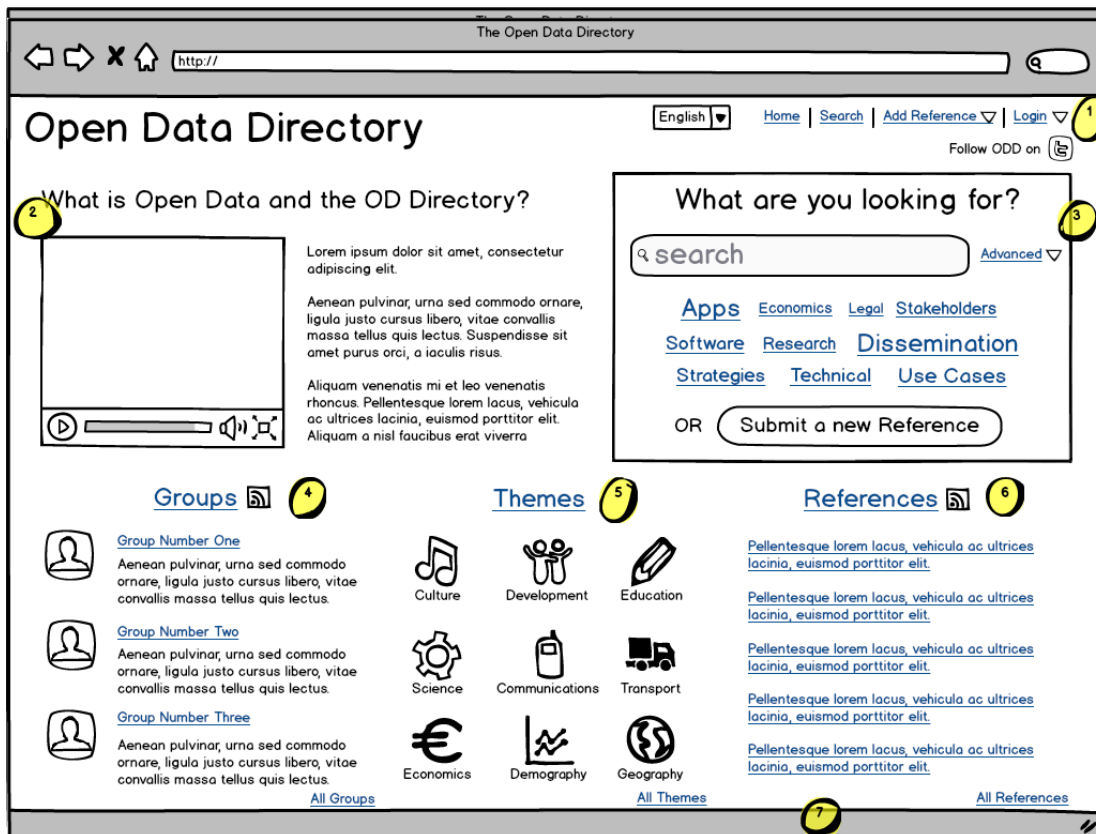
The Open Data Directory

http://

Open Data Directory

English | Home | Search | Add Reference | Login

1

Follow ODD on

What is Open Data and the OD Directory?

2

Lorem ipsum dolor sit amet, consectetur adipiscing elit.

Aenean pulvinar, urna sed commodo ornare, ligula justo cursus libero, vitae convallis massa tellus quis lectus. Suspendisse sit amet purus orci, a iaculis risus.

Aliquam venenatis mi et leo venenatis rhoncus. Pellentesque lorem lacus, vehicula ac ultrices lacinia, euismod porttitor elit. Aliquam a nisl faucibus erat viverra

What are you looking for?

3

search

Advanced

Apps Economics Legal Stakeholders

Software Research Dissemination

Strategies Technical Use Cases

OR Submit a new Reference

Groups

4

Group Number One

Aenean pulvinar, urna sed commodo ornare, ligula justo cursus libero, vitae convallis massa tellus quis lectus.

Group Number Two

Aenean pulvinar, urna sed commodo ornare, ligula justo cursus libero, vitae convallis massa tellus quis lectus.

Group Number Three

Aenean pulvinar, urna sed commodo ornare, ligula justo cursus libero, vitae convallis massa tellus quis lectus.

All Groups

Themes

5

Culture Development Education

Science Communications Transport

Economics Demography Geography

All Themes

References

6

Pellentesque lorem lacus, vehicula ac ultrices lacinia, euismod porttitor elit.

Pellentesque lorem lacus, vehicula ac ultrices lacinia, euismod porttitor elit.

Pellentesque lorem lacus, vehicula ac ultrices lacinia, euismod porttitor elit.

Pellentesque lorem lacus, vehicula ac ultrices lacinia, euismod porttitor elit.

Pellentesque lorem lacus, vehicula ac ultrices lacinia, euismod porttitor elit.

All References

7